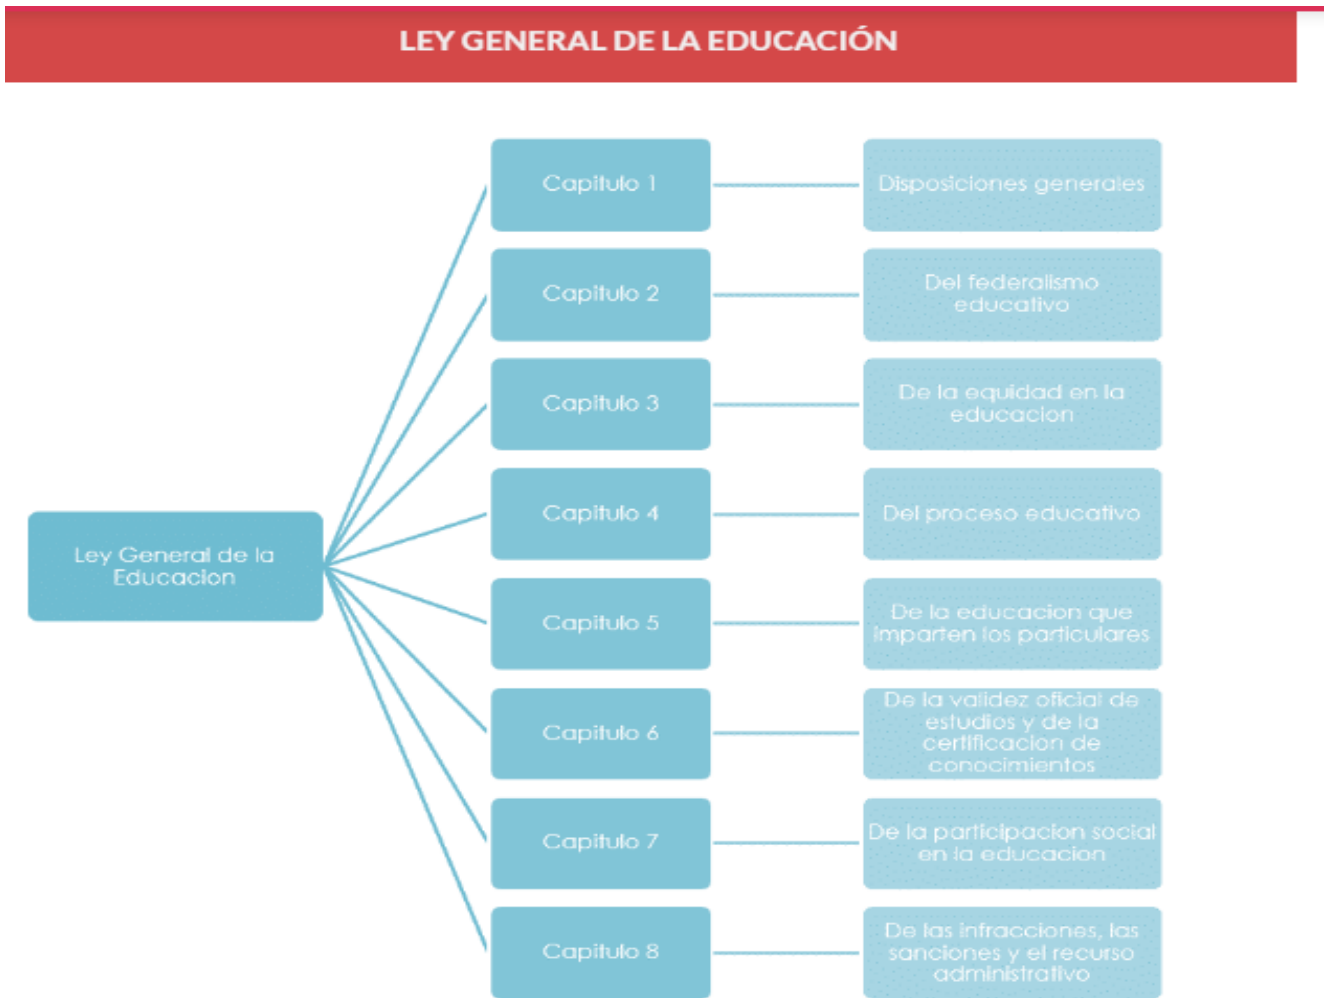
LEY GENERAL DE LA EDUCACIÓN

Ley General de la Educacion

Capitulo 1

Disposiciones generales

Capitulo 2

Del federalismo educativo

Capitulo 3

De la equidad en la educacion

Capitulo 4

Del proceso educativo

Capitulo 5

De la educacion que imparten los particulares

Capitulo 6

De la validez oficial de estudios y de la certificacion de conocimientos

Capitulo 7

De la participacion social en la educacion

Capitulo 8

De las infracciones, las sanciones y el recurso administrativo